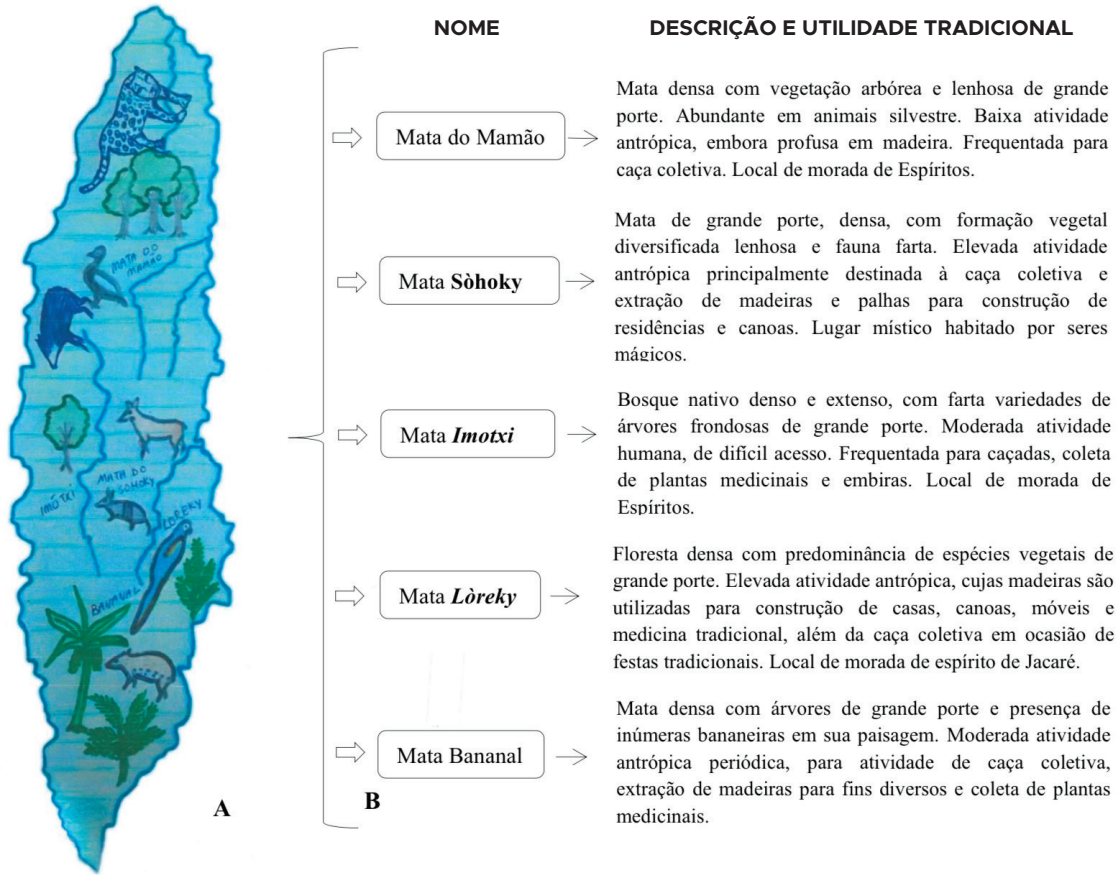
MATA DO MAMÃO

MATA DO SÒHOKY

IMÓTXI

LÒREKY

BANANAL

A

NOME

DESCRIÇÃO E UTILIDADE TRADICIONAL

Mata do Mamão

Mata densa com vegetação arbórea e lenhosa de grande porte. Abundante em animais silvestre. Baixa atividade antrópica, embora profusa em madeira. Frequentada para caça coletiva. Local de morada de Espíritos.

Mata **Sòhoky**

Mata de grande porte, densa, com formação vegetal diversificada lenhosa e fauna farta. Elevada atividade antrópica principalmente destinada à caça coletiva e extração de madeiras e palhas para construção de residências e canoas. Lugar místico habitado por seres mágicos.

Mata ***Imotxi***

Bosque nativo denso e extenso, com farta variedades de árvores frondosas de grande porte. Moderada atividade humana, de difícil acesso. Frequentada para caçadas, coleta de plantas medicinais e embiras. Local de morada de Espíritos.

Mata ***Lòreky***

Floresta densa com predominância de espécies vegetais de grande porte. Elevada atividade antrópica, cujas madeiras são utilizadas para construção de casas, canoas, móveis e medicina tradicional, além da caça coletiva em ocasião de festas tradicionais. Local de morada de espírito de Jacaré.

Mata Bananal

Mata densa com árvores de grande porte e presença de inúmeras bananeiras em sua paisagem. Moderada atividade antrópica periódica, para atividade de caça coletiva, extração de madeiras para fins diversos e coleta de plantas medicinais.

B